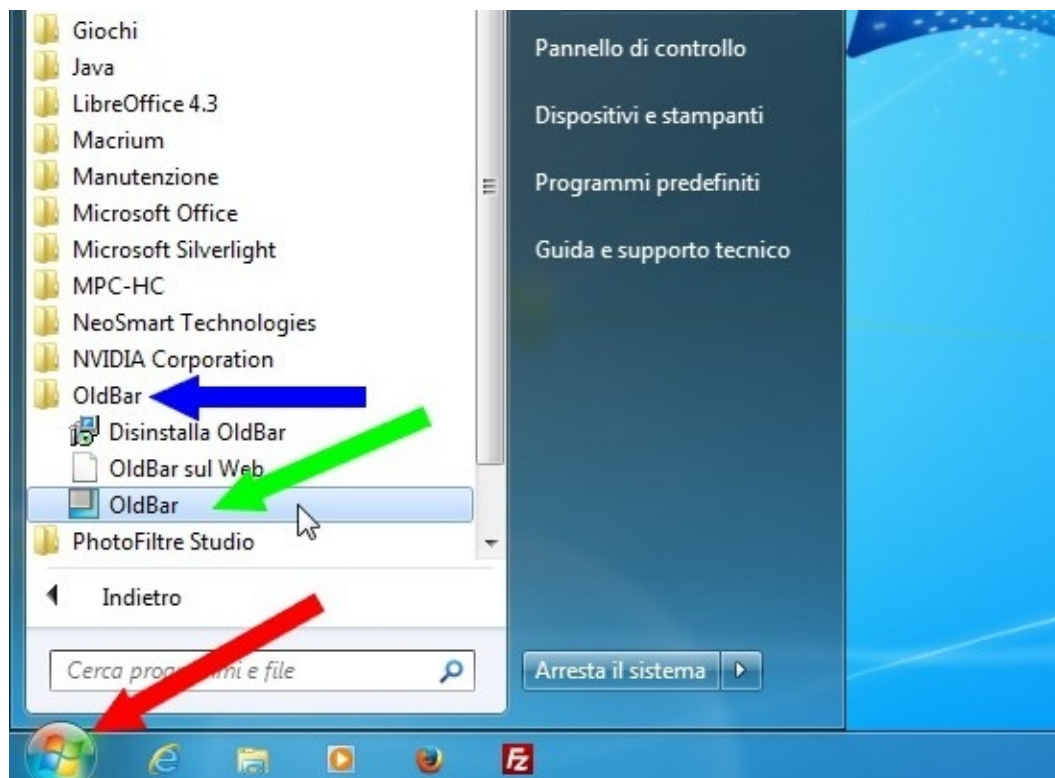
Giochi
Java
LibreOffice 4.3
Macrium
Manutenzione
Microsoft Office
Microsoft Silverlight
MPC-HC
NeoSmart Technologies
NVIDIA Corporation
OldBar
Disinstalla OldBar
OldBar sul Web
OldBar
PhotoFiltre Studio

Indietro

Cerca prog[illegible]mi e file

Pannello di controllo

Dispositivi e stampanti

Programmi predefiniti

Guida e supporto tecnico

Arresta il sistema